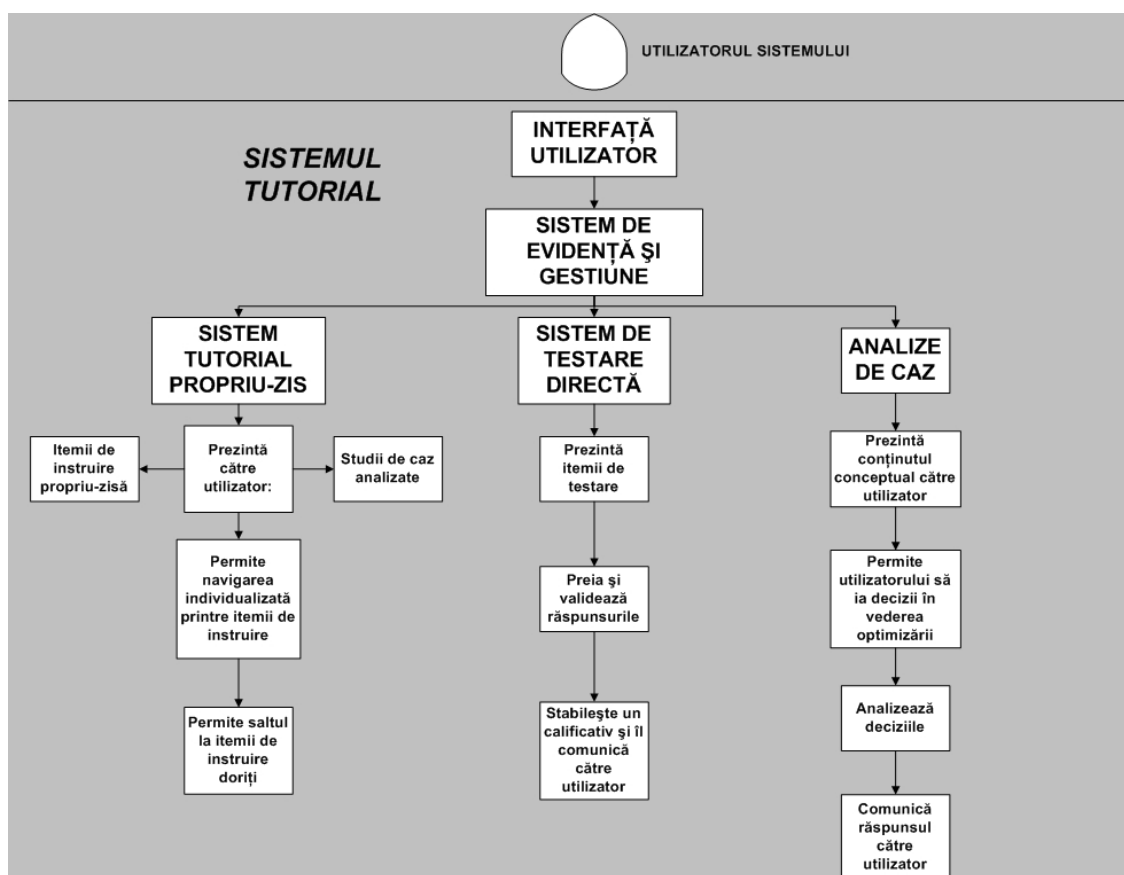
UTILIZATORUL SISTEMULUI

SISTEMUL TUTORIAL

INTERFAȚĂ UTILIZATOR

SISTEM DE EVIDENȚĂ ŞI GESTIUNE

SISTEM TUTORIAL PROPRIU-ZIS

Itemii de instruire propriu-zisă

Prezintă către utilizator:

Studii de caz analizate

Permite navigarea individualizată printre itemii de instruire

Permite saltul la itemii de instruire doriți

SISTEM DE TESTARE DIRECTĂ

Prezintă itemii de testare

Preia şi validează răspunsurile

Stabileşte un calificativ şi îl comunică către utilizator

ANALIZE DE CAZ

Prezintă conținutul conceptual către utilizator

Permite utilizatorului să ia decizii în vederea optimizării

Analizează deciziile

Comunică răspunsul către utilizator